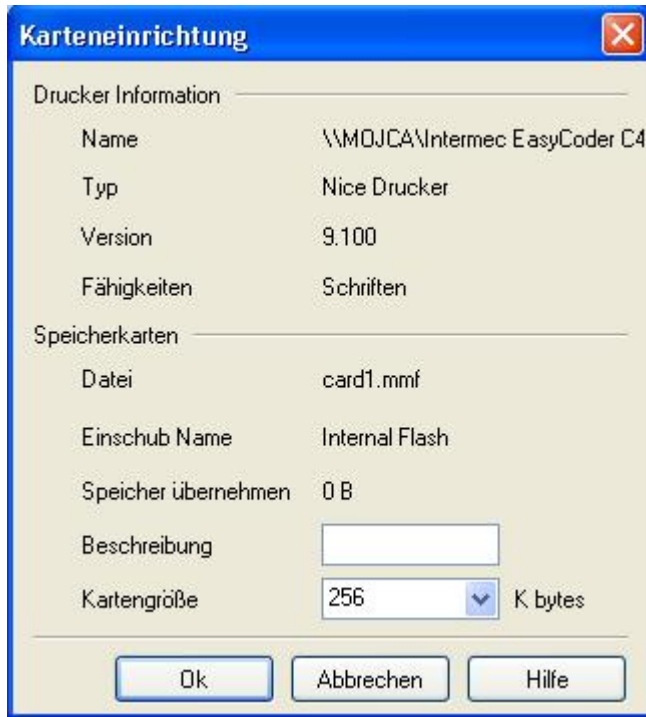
Karteneinrichtung

Drucker Information

Name \\MOJCA\Intermec EasyCoder C4

Typ Nice Drucker

Version 9.100

Fähigkeiten Schriften

Speicherkarten

Datei card1.mmf

Einschub Name Internal Flash

Speicher übernehmen 0 B

Beschreibung

Kartengröße 256 K bytes

Ok Abbrechen Hilfe